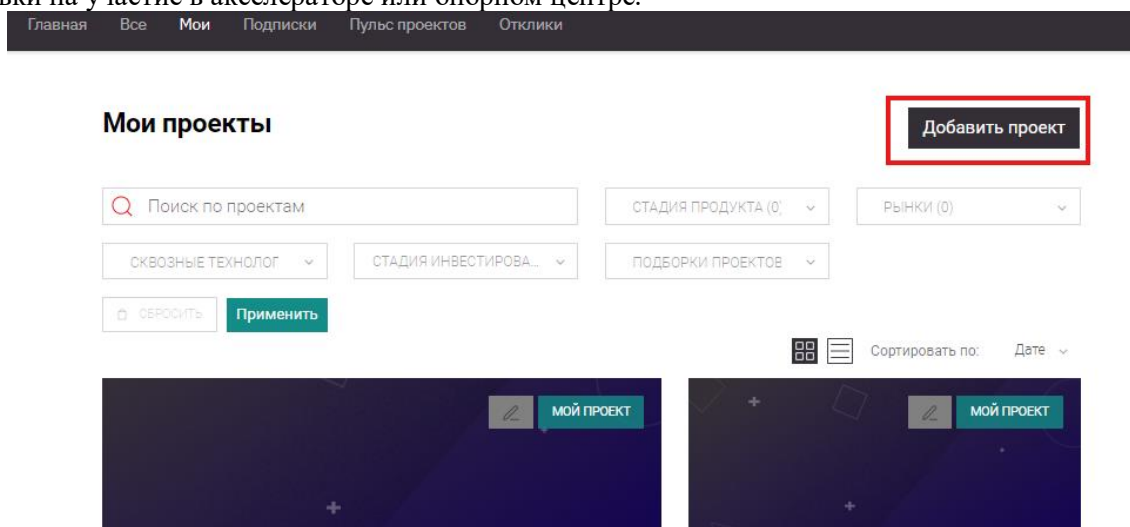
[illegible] на участие в акселераторе или опорном центре.

Главная Все Мои Подписки Пульс проектов Отклики

Мои проекты

Добавить проект

Поиск по проектам

СТАДИЯ ПРОДУКТА (0)

РЫНКИ (0)

СКВОЗНЫЕ ТЕХНОЛОГ

СТАДИЯ ИНВЕСТИРОВА...

ПОДБОРКИ ПРОЕКТОВ

СБРОСИТЬ

Применить

Сортировать по: Дате

МОЙ ПРОЕКТ

МОЙ ПРОЕКТ